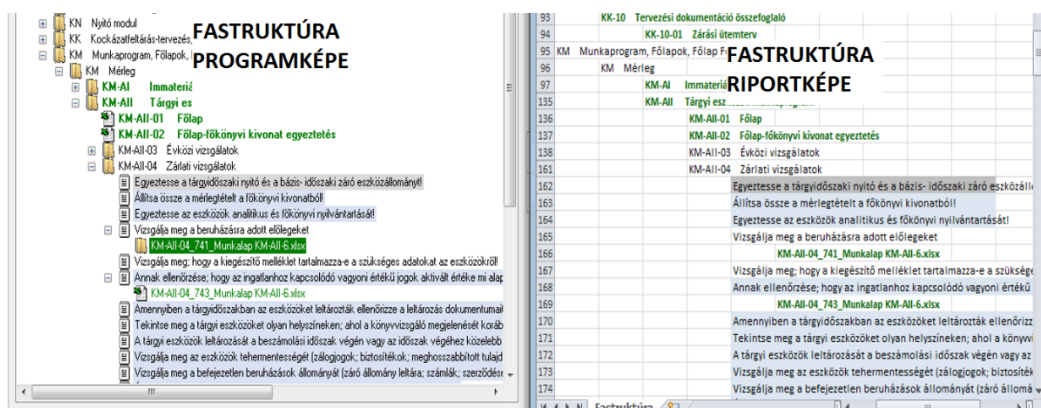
KN Nyitó modul
KK Kockázatfeltárás-tervezés,
KM Munkaprogram, Főlapok, F
FASTRUKTÚRA PROGRAMKÉPE
KM Mérleg
KM-AI Immateriá
KM-AII Tárgyi es
KM-AII-01 Főlap
KM-AII-02 Főlap-főkönyvi kivonat egyeztetés
KM-AII-03 Évközi vizsgálatok
KM-AII-04 Zárlati vizsgálatok
Egyeztesse a tárgyidőszaki nyitó és a bázis- időszaki záró eszközállományt!
Állítsa össze a mérlegtételt a főkönyvi kivonatból!
Egyeztesse az eszközök analitikus és főkönyvi nyilvántartását!
Vizsgálja meg a beruházásra adott előlegeket
KM-AII-04_741_Munkalap KM-AII-6.xlsx
Vizsgálja meg; hogy a kiegészítő melléklet tartalmazza-e a szükséges adatokat az eszközökről!
Annak ellenőrzése; hogy az ingatlanhoz kapcsolódó vagyoni értékű jogok aktivált értéke mi alap
KM-AII-04_743_Munkalap KM-AII-6.xlsx
Amennyiben a tárgyidőszakban az eszközöket leltározták ellenőrizze a leltározás dokumentumai
Tekintse meg a tárgyi eszközöket olyan helyszíneken; ahol a könyvvizsgáló megjelenését korább
A tárgyi eszközök leltározását a beszámolási időszak végén vagy az időszak végéhez közelebb
Vizsgálja meg az eszközök tehermentességét (zálogjogok; biztosítékok; meghosszabbított tulajd
Vizsgálja meg a befejezetlen beruházások állományát (záró állomány leltára; számlák; szerződés

| | | | | | |
|---|---|---|---|---|---|
| 93 | | KK-10 Tervezési dokumentáció összefoglaló | | | |
| 94 | | | KK-10-01 Zárási ütemterv | | |
| 95 | KM Munkaprogram, Főlapok, Főlap F | | | | |
| 96 | | KM Mérleg | | | |
| 97 | | | KM-AI Immateriá | | |
| 135 | | | KM-AII Tárgyi esz | | |
| 136 | | | | KM-AII-01 Főlap | |
| 137 | | | | KM-AII-02 Főlap-főkönyvi kivonat egyeztetés | |
| 138 | | | | KM-AII-03 Évközi vizsgálatok | |
| 161 | | | | KM-AII-04 Zárlati vizsgálatok | |
| 162 | | | | | Egyeztesse a tárgyidőszaki nyitó és a bázis- időszaki záró eszközáll |
| 163 | | | | | Állítsa össze a mérlegtételt a főkönyvi kivonatból! |
| 164 | | | | | Egyeztesse az eszközök analitikus és főkönyvi nyilvántartását! |
| 165 | | | | | Vizsgálja meg a beruházásra adott előlegeket |
| 166 | | | | | KM-AII-04_741_Munkalap KM-AII-6.xlsx |
| 167 | | | | | Vizsgálja meg; hogy a kiegészítő melléklet tartalmazza-e a szüksége |
| 168 | | | | | Annak ellenőrzése; hogy az ingatlanhoz kapcsolódó vagyoni értékű |
| 169 | | | | | KM-AII-04_743_Munkalap KM-AII-6.xlsx |
| 170 | | | | | Amennyiben a tárgyidőszakban az eszközöket leltározták ellenőrizz |
| 171 | | | | | Tekintse meg a tárgyi eszközöket olyan helyszíneken; ahol a könyvi |
| 172 | | | | | A tárgyi eszközök leltározását a beszámolási időszak végén vagy az |
| 173 | | | | | Vizsgálja meg az eszközök tehermentességét (zálogjogok; biztosíték |
| 174 | | | | | Vizsgálja meg a befejezetlen beruházások állományát (záró állomá |

FASTRUKTÚRA RIPORTKÉPE
Fastruktúra